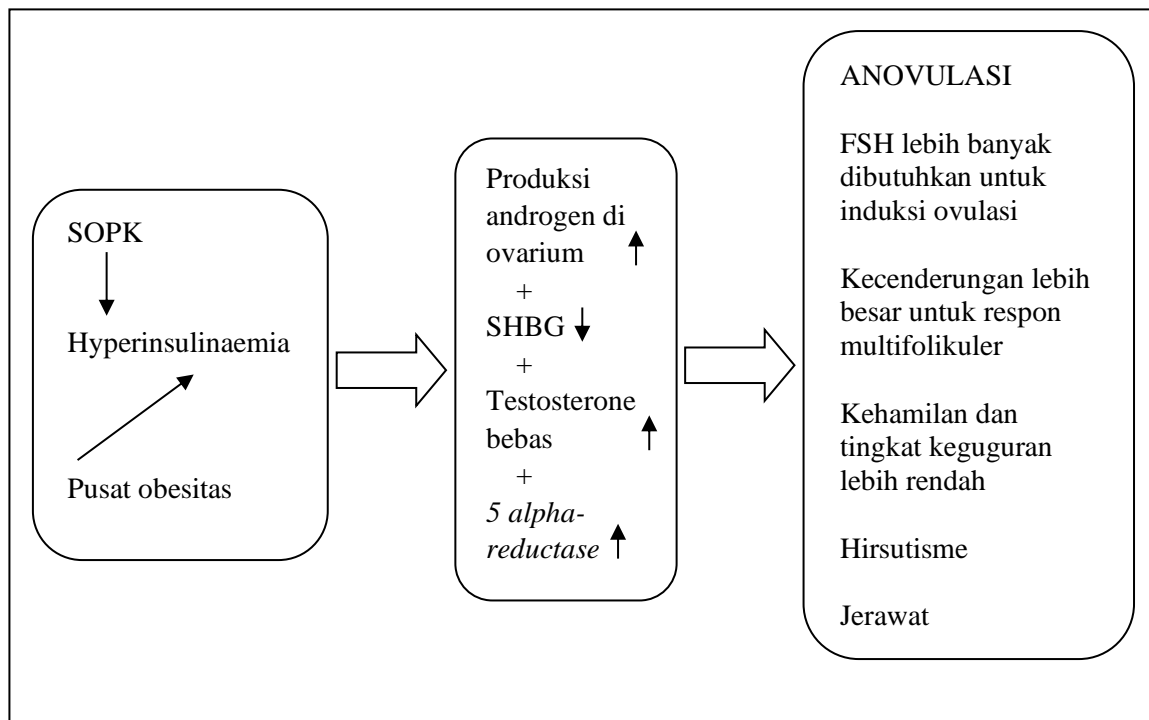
SOPK

Hyperinsulinaemia

Pusat obesitas

Produksi androgen di ovarium ↑

+

SHBG ↓

+

Testosterone bebas ↑

+

5 alpha-reductase ↑

ANOVULASI

FSH lebih banyak dibutuhkan untuk induksi ovulasi

Kecenderungan lebih besar untuk respon multifolikuler

Kehamilan dan tingkat keguguran lebih rendah

Hirsutisme

Jerawat